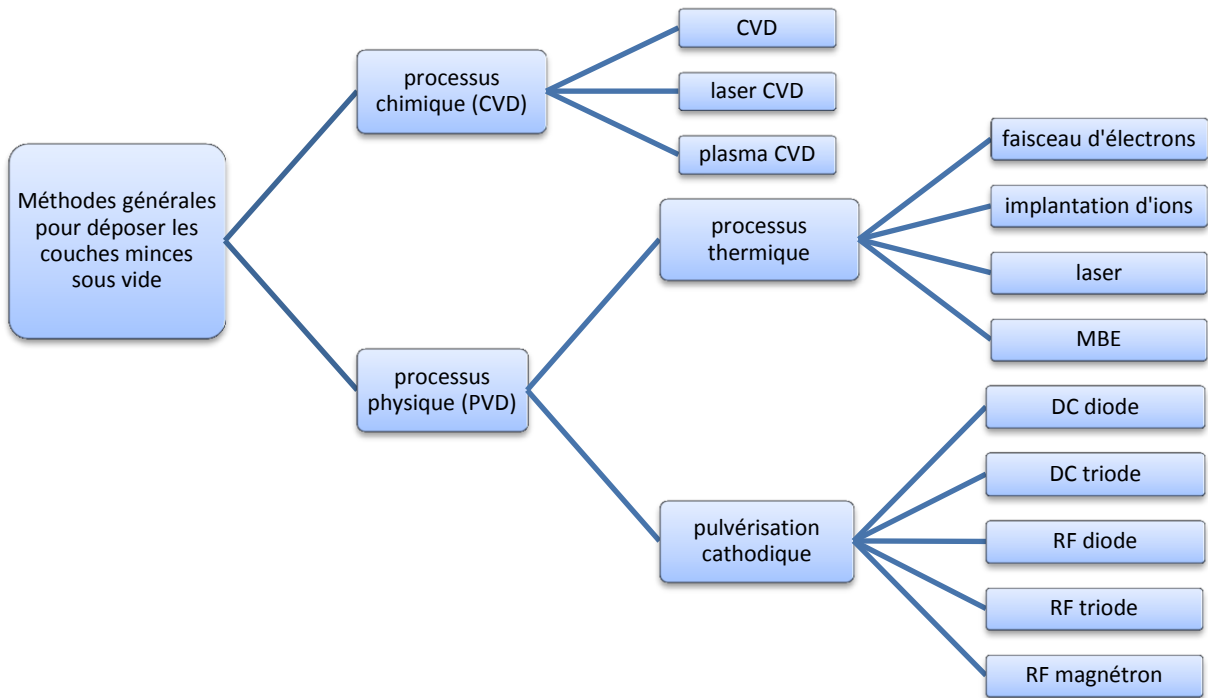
Méthodes générales pour déposer les couches minces sous vide

processus chimique (CVD)

CVD

laser CVD

plasma CVD

processus physique (PVD)

processus thermique

faisceau d'électrons

implantation d'ions

laser

MBE

pulvérisation cathodique

DC diode

DC triode

RF diode

RF triode

RF magnétron